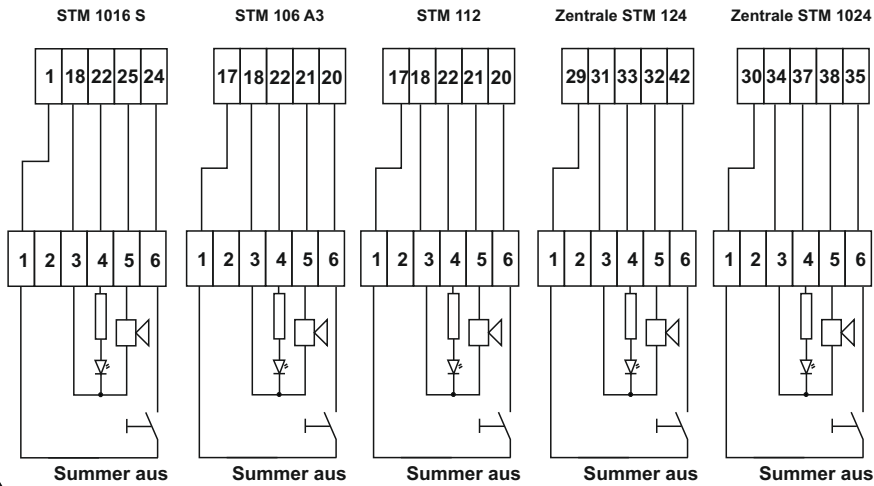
STM 1016 S

1 18 22 25 24

1 2 3 4 5 6

Summer aus

STM 106 A3

17 18 22 21 20

1 2 3 4 5 6

Summer aus

STM 112

17 18 22 21 20

1 2 3 4 5 6

Summer aus

Zentrale STM 124

29 31 33 32 42

1 2 3 4 5 6

Summer aus

Zentrale STM 1024

30 34 37 38 35

1 2 3 4 5 6

Summer aus